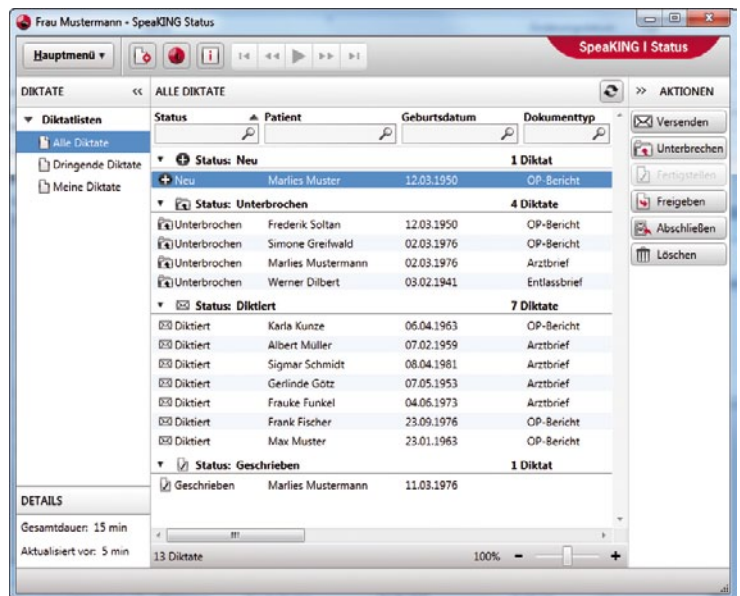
Frau Mustermann - SpeaKING Status

Hauptmenü ▾

SpeaKING I Status

DIKTATE <<

▼ Diktatlisten

Alle Diktate

Dringende Diktate

Meine Diktate

DETAILS

Gesamtdauer: 15 min

Aktualisiert vor: 5 min

ALLE DIKTATE

| Status | Patient | Geburtsdatum | Dokumenttyp |
|---|---|---|---|
| ▼ Status: Neu | | | 1 Diktat |
| Neu | Marlies Muster | 12.03.1950 | OP-Bericht |
| ▼ Status: Unterbrochen | | | 4 Diktate |
| Unterbrochen | Frederik Soltan | 12.03.1950 | OP-Bericht |
| Unterbrochen | Simone Greifwald | 02.03.1976 | OP-Bericht |
| Unterbrochen | Marlies Mustermann | 02.03.1976 | Arztbrief |
| Unterbrochen | Werner Dilbert | 03.02.1941 | Entlassbrief |
| ▼ Status: Diktiert | | | 7 Diktate |
| Diktiert | Karla Kunze | 06.04.1963 | OP-Bericht |
| Diktiert | Albert Müller | 07.02.1959 | Arztbrief |
| Diktiert | Sigmar Schmidt | 08.04.1981 | Arztbrief |
| Diktiert | Gerlinde Götz | 07.05.1953 | Arztbrief |
| Diktiert | Frauke Funkel | 04.06.1973 | Arztbrief |
| Diktiert | Frank Fischer | 23.09.1976 | OP-Bericht |
| Diktiert | Max Muster | 23.01.1963 | OP-Bericht |
| ▼ Status: Geschrieben | | | 1 Diktat |
| Geschrieben | Marlies Mustermann | 11.03.1976 | |

13 Diktate

100% − +

>> AKTIONEN

Versenden

Unterbrechen

Fertigstellen

Freigeben

Abschließen

Löschen